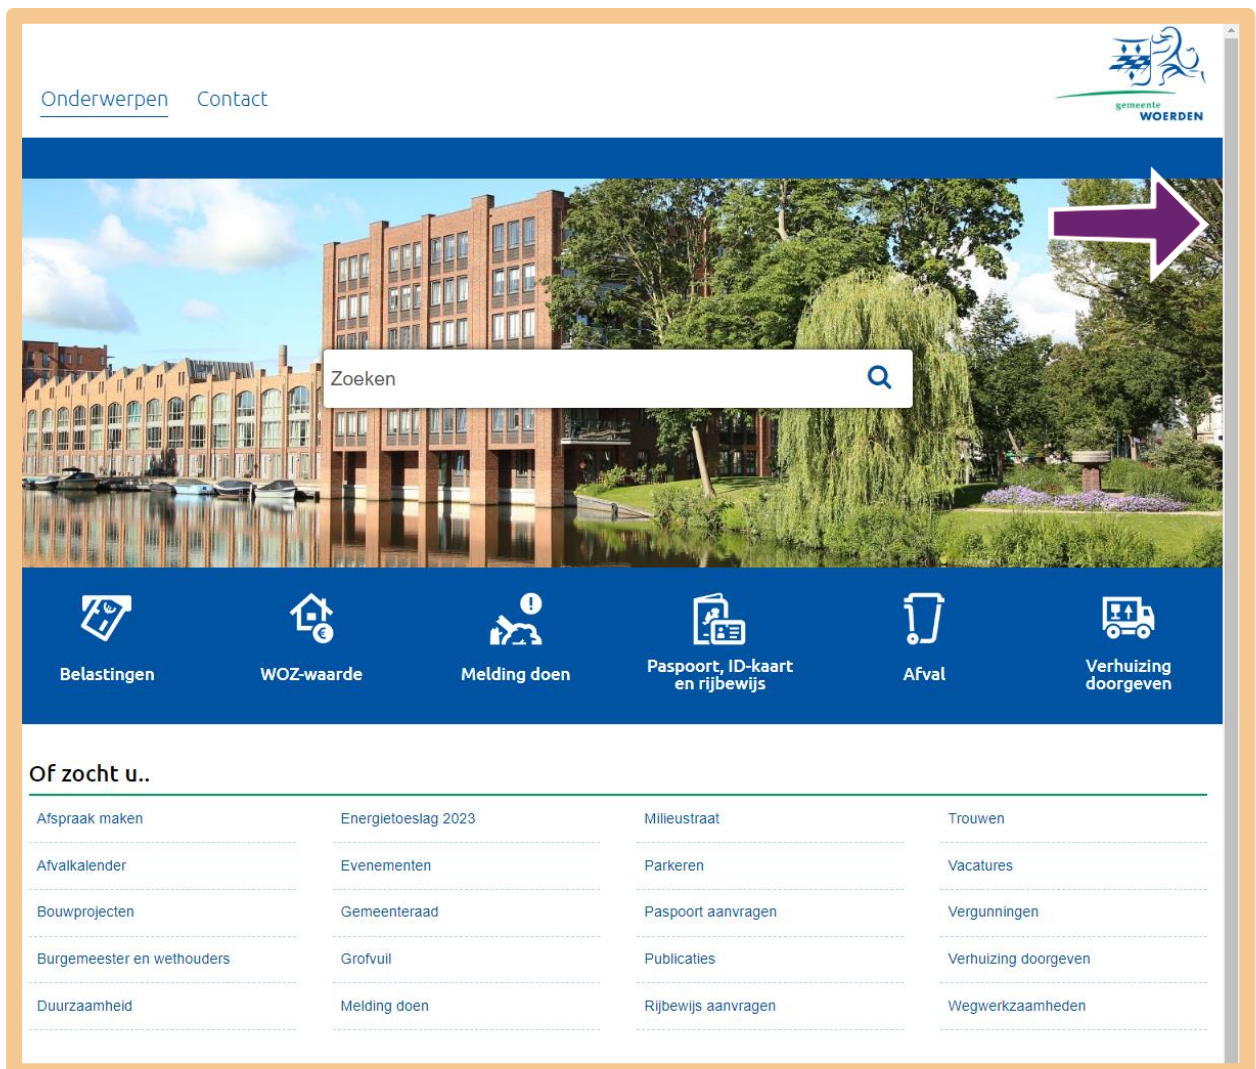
Onderwerpen Contact

gemeente WOERDEN

Zoeken

Belastingen

WOZ-waarde

Melding doen

Paspoort, ID-kaart en rijbewijs

Afval

Verhuizing doorgeven

Of zocht u..

| | | | |
|---|---|---|---|
| Afspraak maken | Energietoeslag 2023 | Milieustraat | Trouwen |
| Afvalkalender | Evenementen | Parkeren | Vacatures |
| Bouwprojecten | Gemeenteraad | Paspoort aanvragen | Vergunningen |
| Burgemeester en wethouders | Grofvuil | Publicaties | Verhuizing doorgeven |
| Duurzaamheid | Melding doen | Rijbewijs aanvragen | Wegwerkzaamheden |